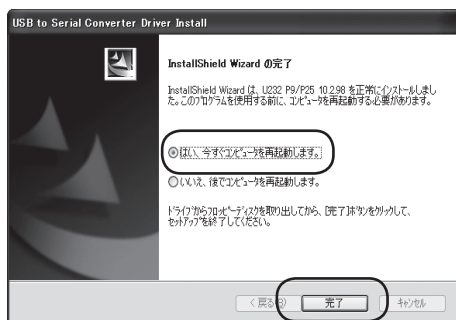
USB to Serial Converter Driver Install

InstallShield Wizard の完了

InstallShield Wizard は、U232 P9/P25 10.2.98 を正常にインストールしました。このプログラムを使用する前に、コンピュータを再起動する必要があります。

はい、今すぐコンピュータを再起動します。

いいえ、後でコンピュータを再起動します。

ドライブからフロッピーディスクを取り出してから、[完了] ボタンをクリックして、セットアップを終了してください。

< 戻る(B)

完了

キャンセル